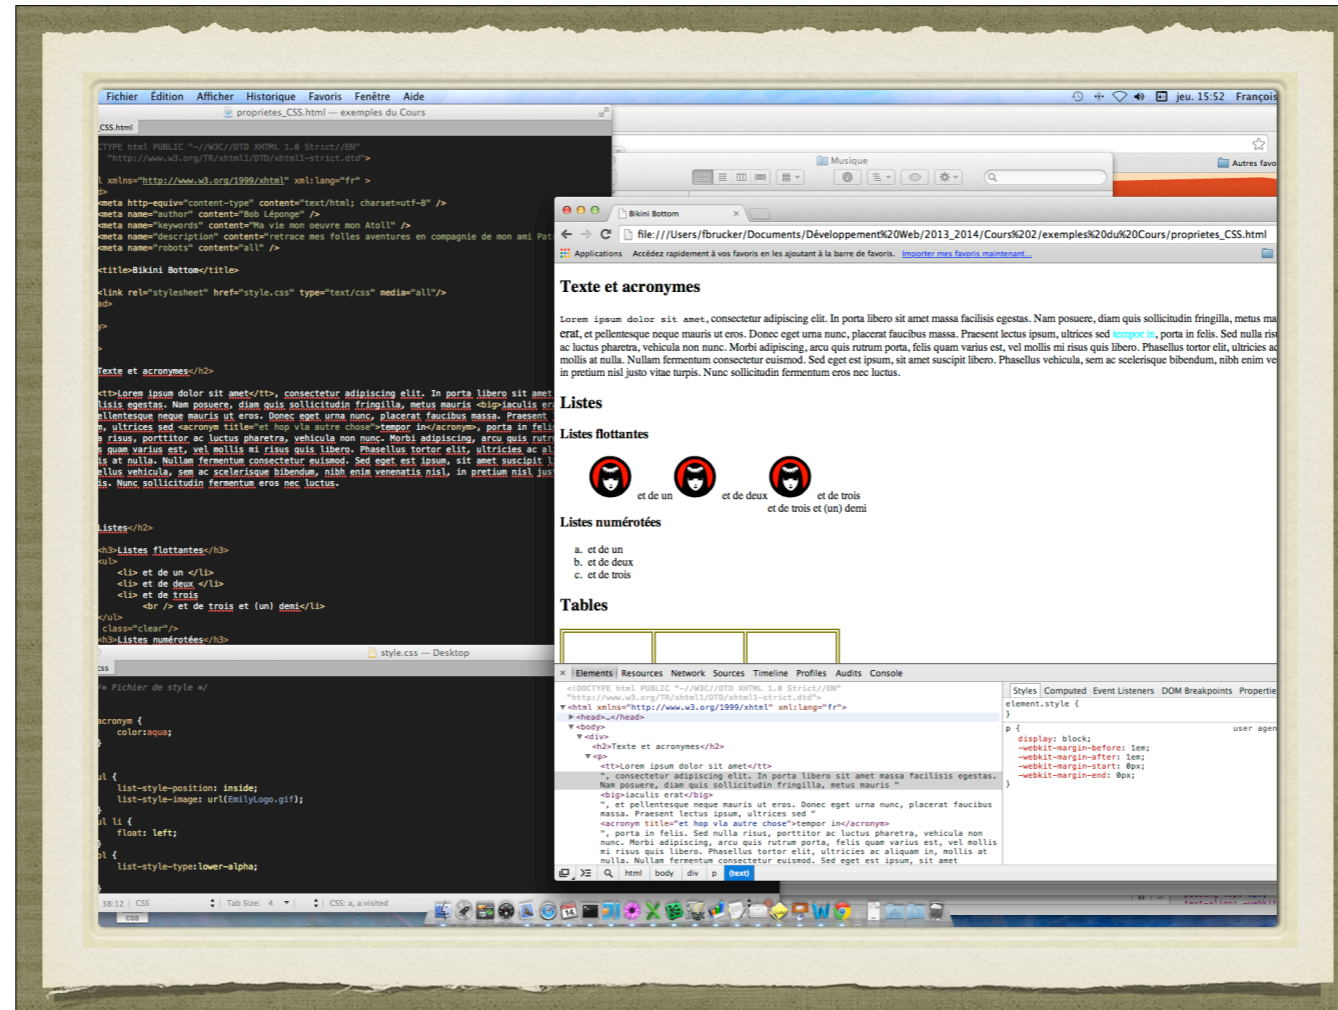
Fichier Édition Afficher Historique Favoris Fenêtre Aide
jeu. 15:52 François

proprietes_CSS.html — exemples du Cours
CSS.html

CTYPE html PUBLIC "-//W3C//DTD XHTML 1.0 Strict//EN"
"http://www.w3.org/TR/xhtml1/DTD/xhtml1-strict.dtd">
l xmlns="http://www.w3.org/1999/xhtml" xml:lang="fr" >
d>
<meta http-equiv="content-type" content="text/html; charset=utf-8" />
<meta name="author" content="Bob Léponge" />
<meta name="keywords" content="Ma vie mon oeuvre mon Atoll" />
<meta name="description" content="retrace mes folles aventures en compagnie de mon ami Pat
<meta name="robots" content="all" />

<title>Bikini Bottom</title>

<link rel="stylesheet" href="style.css" type="text/css" media="all"/>

Texte et acronymes</h2>

<tt>Lorem ipsum dolor sit amet</tt>, consectetur adipiscing elit. In porta libero sit amet
lisis egestas. Nam posuere, diam quis sollicitudin fringilla, metus mauris <big>iaculis er
ellentesque neque mauris ut eros. Donec eget urna nunc, placerat faucibus massa. Praesent
m, ultrices sed <acronym title="et hop vla autre chose">tempor in</acronym>, porta in feli
a risus, porttitor ac luctus pharetra, vehicula non nunc. Morbi adipiscing, arcu quis rutr
s quam varius est, vel mollis mi risus quis libero. Phasellus tortor elit, ultricies ac al
is at nulla. Nullam fermentum consectetur euismod. Sed eget est ipsum, sit amet suscipit l
ellus vehicula, sem ac scelerisque bibendum, nibh enim venenatis nisl, in pretium nisl jus
is. Nunc sollicitudin fermentum eros nec luctus.

Listes</h2>

<h3>Listes flottantes</h3>
<ul>
<li> et de un </li>
<li> et de deux </li>
<li> et de trois
<br /> et de trois et (un) demi</li>
</ul>
class="clear"/>
<h3>Listes numérotées</h3>

style.css — Desktop
css
/* Fichier de style */

acronym {
color:aqua;
}

ul {
list-style-position: inside;
list-style-image: url(EmilyLogo.gif);
}
ul li {
float: left;
}
ol {
list-style-type:lower-alpha;

38:12 | CSS | Tab Size: 4 | CSS: a, a:visited

Musique
Autres favo

Bikini Bottom
file:///Users/fbrucker/Documents/Développement%20Web/2013_2014/Cours%202/exemples%20du%20Cours/proprietes_CSS.html
Applications Accédez rapidement à vos favoris en les ajoutant à la barre de favoris. Importer mes favoris maintenant...

Texte et acronymes

Lorem ipsum dolor sit amet, consectetur adipiscing elit. In porta libero sit amet massa facilisis egestas. Nam posuere, diam quis sollicitudin fringilla, metus ma erat, et pellentesque neque mauris ut eros. Donec eget urna nunc, placerat faucibus massa. Praesent lectus ipsum, ultrices sed tempor in, porta in felis. Sed nulla risu ac luctus pharetra, vehicula non nunc. Morbi adipiscing, arcu quis rutrum porta, felis quam varius est, vel mollis mi risus quis libero. Phasellus tortor elit, ultricies ac mollis at nulla. Nullam fermentum consectetur euismod. Sed eget est ipsum, sit amet suscipit libero. Phasellus vehicula, sem ac scelerisque bibendum, nibh enim ve in pretium nisl justo vitae turpis. Nunc sollicitudin fermentum eros nec luctus.

Listes

Listes flottantes

et de un et de deux et de trois
et de trois et (un) demi

Listes numérotées

a. et de un
b. et de deux
c. et de trois

Tables

Elements Resources Network Sources Timeline Profiles Audits Console
<!DOCTYPE html PUBLIC "-//W3C//DTD XHTML 1.0 Strict//EN"
"http://www.w3.org/TR/xhtml1/DTD/xhtml1-strict.dtd">
<html xmlns="http://www.w3.org/1999/xhtml" xml:lang="fr">
<head>…</head>
<body>
<div>
<h2>Texte et acronymes</h2>
<p>
<tt>Lorem ipsum dolor sit amet</tt>
", consectetur adipiscing elit. In porta libero sit amet massa facilisis egestas. Nam posuere, diam quis sollicitudin fringilla, metus mauris "
<big>iaculis erat</big>
", et pellentesque neque mauris ut eros. Donec eget urna nunc, placerat faucibus massa. Praesent lectus ipsum, ultrices sed "
<acronym title="et hop vla autre chose">tempor in</acronym>
", porta in felis. Sed nulla risus, porttitor ac luctus pharetra, vehicula non nunc. Morbi adipiscing, arcu quis rutrum porta, felis quam varius est, vel mollis mi risus quis libero. Phasellus tortor elit, ultricies ac aliquam in, mollis at nulla. Nullam fermentum consectetur euismod. Sed eget est ipsum, sit amet
html body div p (text)

Styles Computed Event Listeners DOM Breakpoints Propertie
element.style {
}
p { user agen
display: block;
-webkit-margin-before: 1em;
-webkit-margin-after: 1em;
-webkit-margin-start: 0px;
-webkit-margin-end: 0px;
}